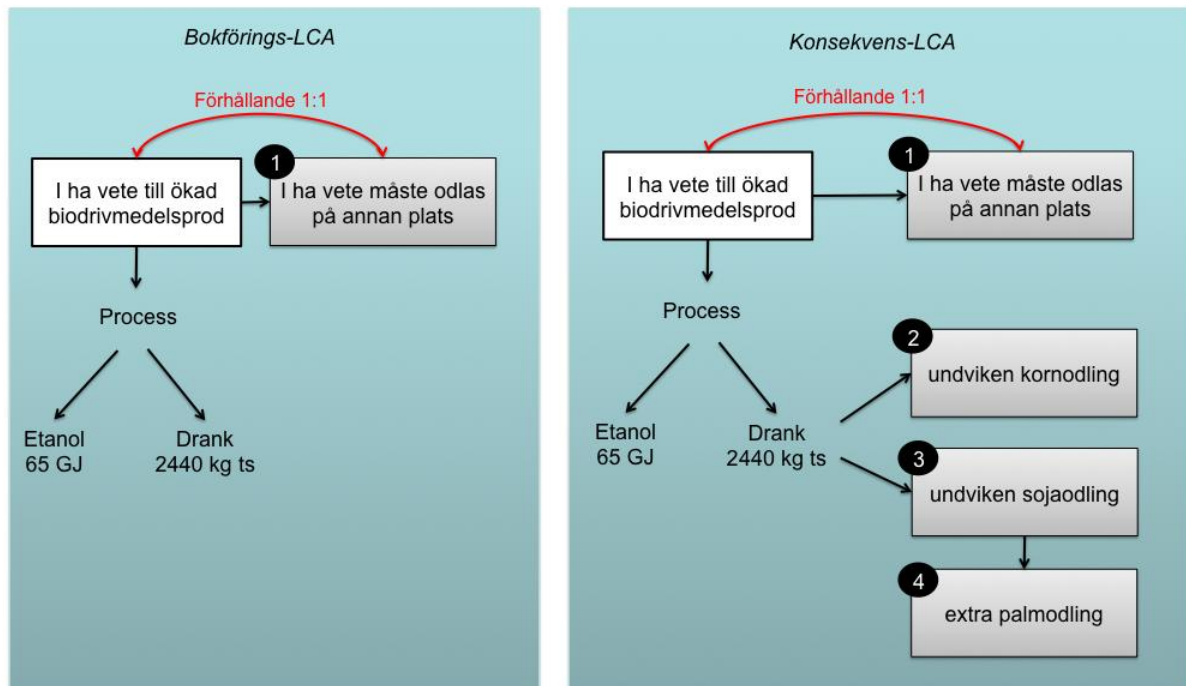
Bokförings-LCA

Förhållande 1:1

I ha vete till ökad biodrivmedelsprod

1

I ha vete måste odlas på annan plats

Process

Etanol
65 GJ

Drank
2440 kg ts

Konsekvens-LCA

Förhållande 1:1

I ha vete till ökad biodrivmedelsprod

1

I ha vete måste odlas på annan plats

Process

Etanol
65 GJ

Drank
2440 kg ts

2

undviken kornodling

3

undviken sojaodling

4

extra palmodling